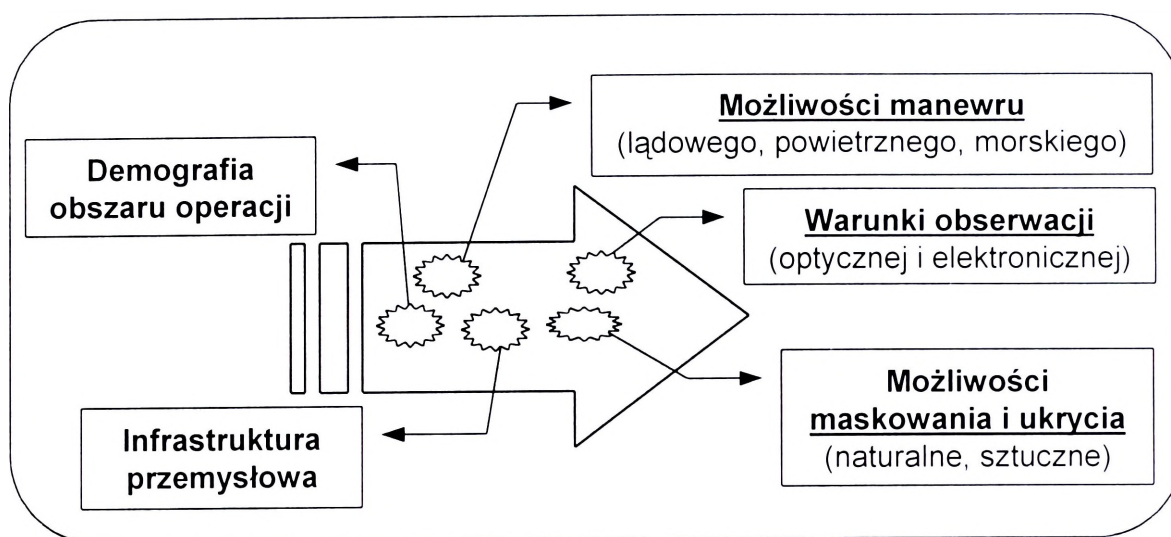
Możliwości manewru
(lądowego, powietrznego, morskiego)

Demografia obszaru operacji

Warunki obserwacji
(optycznej i elektronicznej)

Możliwości maskowania i ukrycia
(naturalne, sztuczne)

Infrastruktura przemysłowa